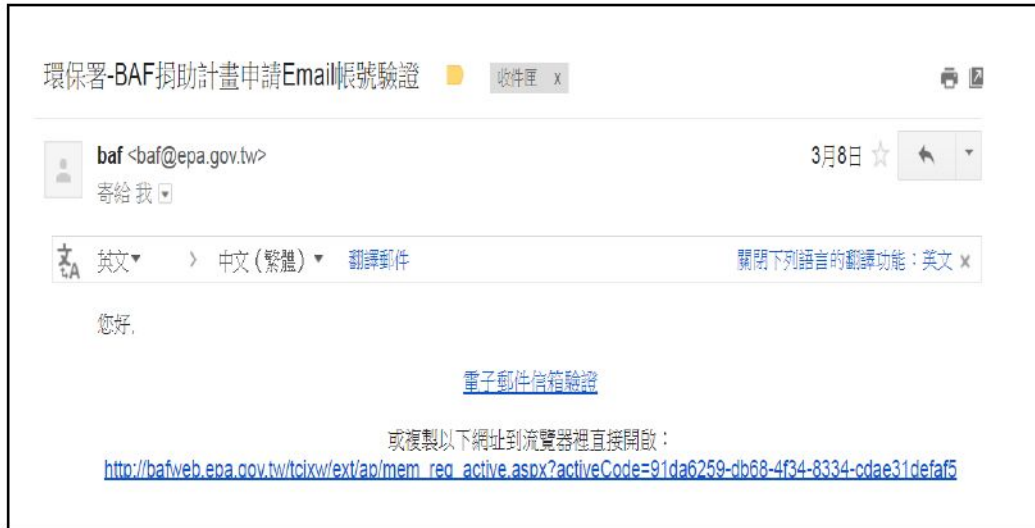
環保署-BAF捐助計畫申請Email帳號驗證 收件匣 x

baf <baf@epa.gov.tw>
寄給 我

3月8日

英文 > 中文 (繁體) ▾ 翻譯郵件 關閉下列語言的翻譯功能：英文 x

您好,

電子郵件信箱驗證

或複製以下網址到流覽器裡直接開啟：
http://bafweb.epa.gov.tw/tcjxw/ext/ap/mem_reg_active.aspx?activeCode=91da6259-db68-4f34-8334-cdae31defaf5